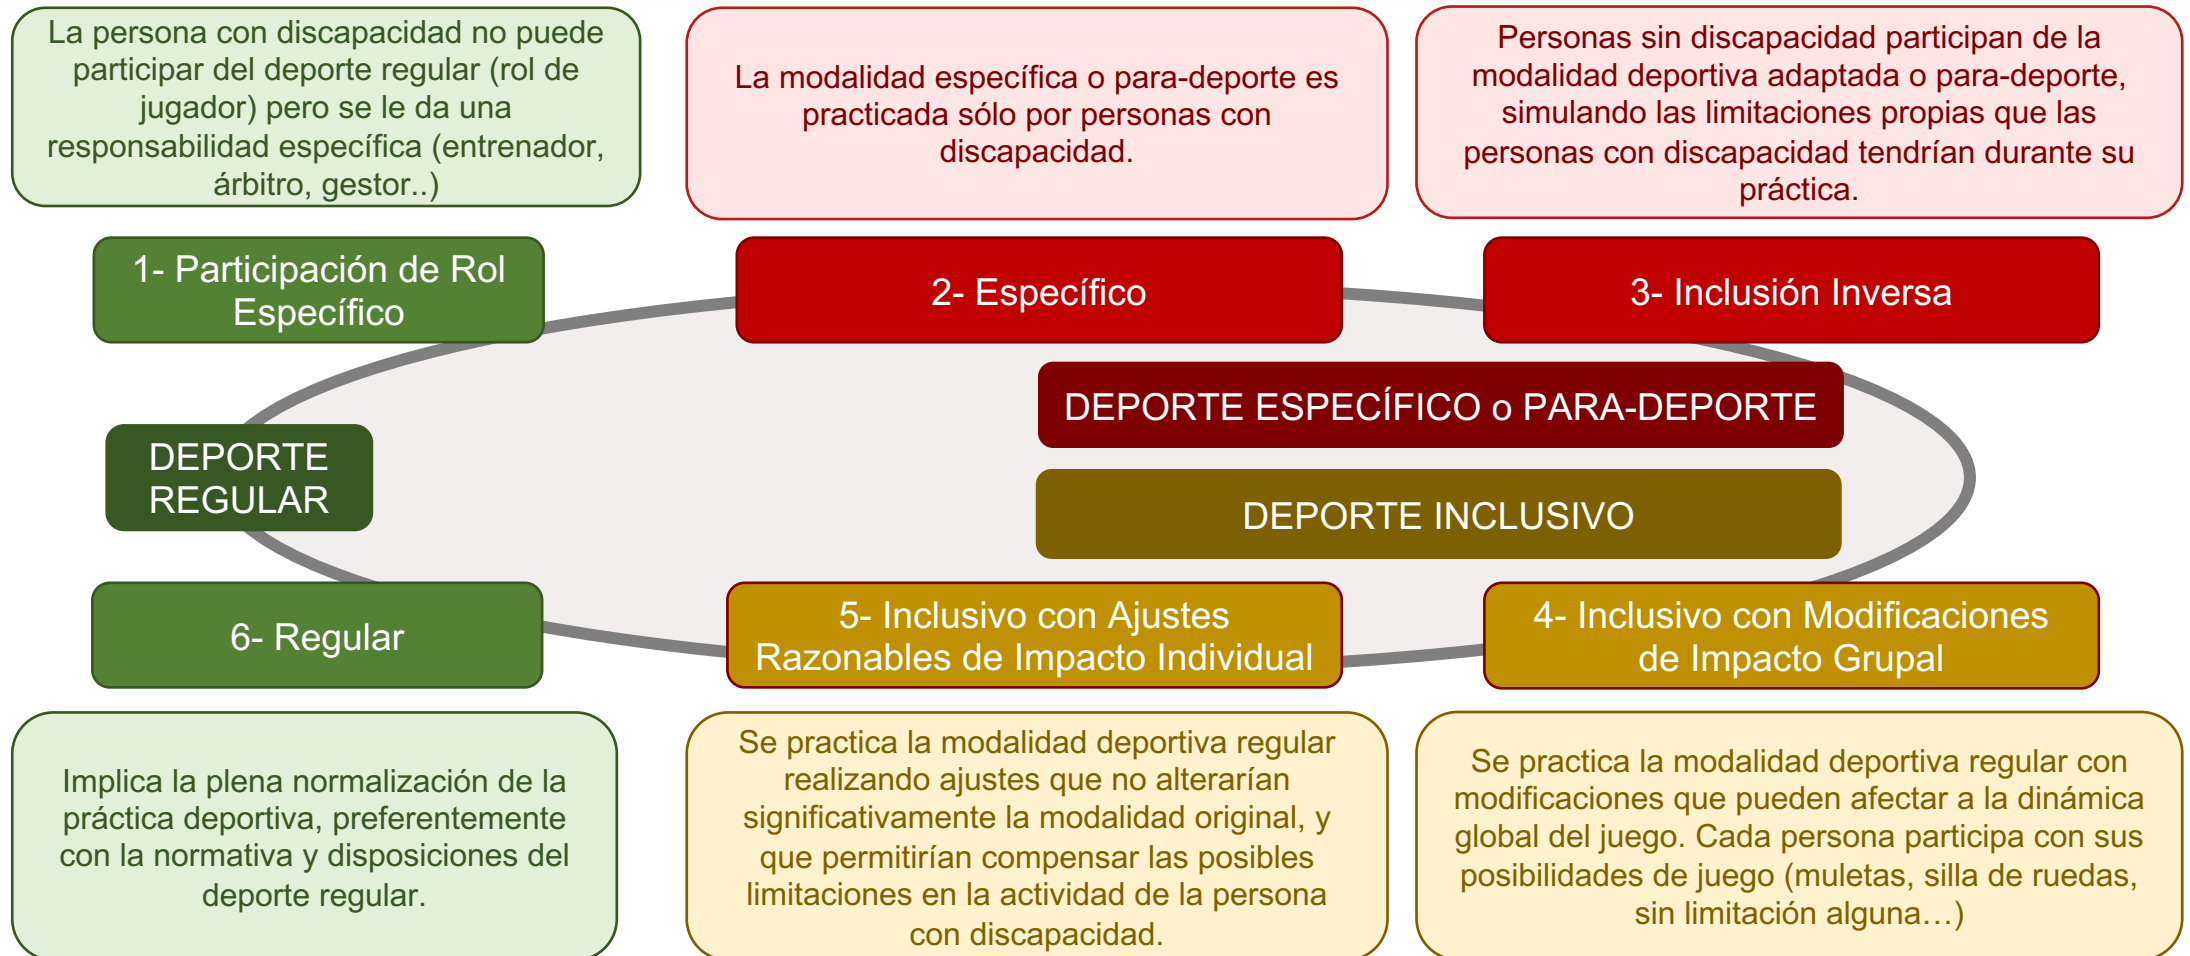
La persona con discapacidad no puede participar del deporte regular (rol de jugador) pero se le da una responsabilidad específica (entrenador, árbitro, gestor..)

La modalidad específica o para-deporte es practicada sólo por personas con discapacidad.

Personas sin discapacidad participan de la modalidad deportiva adaptada o para-deporte, simulando las limitaciones propias que las personas con discapacidad tendrían durante su práctica.

1- Participación de Rol Específico

2- Específico

3- Inclusión Inversa

DEPORTE ESPECÍFICO o PARA-DEPORTE

DEPORTE REGULAR

DEPORTE INCLUSIVO

6- Regular

5- Inclusivo con Ajustes Razonables de Impacto Individual

4- Inclusivo con Modificaciones de Impacto Grupal

Implica la plena normalización de la práctica deportiva, preferentemente con la normativa y disposiciones del deporte regular.

Se practica la modalidad deportiva regular realizando ajustes que no alterarían significativamente la modalidad original, y que permitirían compensar las posibles limitaciones en la actividad de la persona con discapacidad.

Se practica la modalidad deportiva regular con modificaciones que pueden afectar a la dinámica global del juego. Cada persona participa con sus posibilidades de juego (muletas, silla de ruedas, sin limitación alguna…)